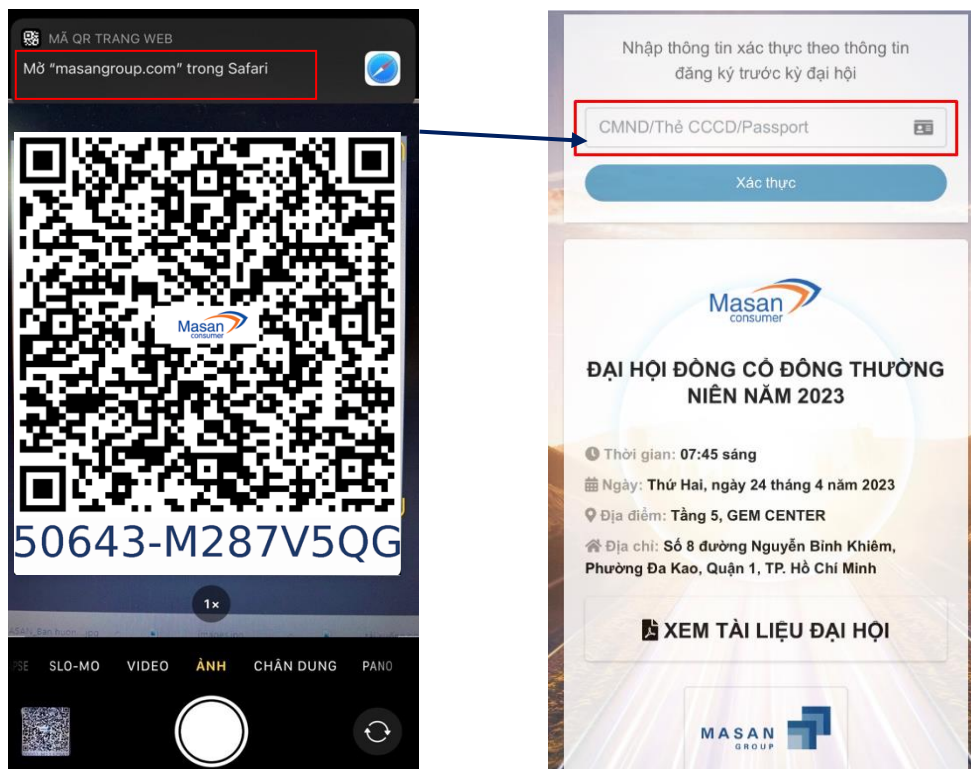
MÃ QR TRANG WEB
Mở "masangroup.com" trong Safari

Masan consumer

50643-M287V5QG

1×

PSE SLO-MO VIDEO ẢNH CHÂN DUNG PANO

Nhập thông tin xác thực theo thông tin đăng ký trước kỳ đại hội

CMND/Thẻ CCCD/Passport

Xác thực

Masan consumer

ĐẠI HỘI ĐỒNG CỔ ĐÔNG THƯỜNG NIÊN NĂM 2023

Thời gian: 07:45 sáng
Ngày: Thứ Hai, ngày 24 tháng 4 năm 2023
Địa điểm: Tầng 5, GEM CENTER
Địa chỉ: Số 8 đường Nguyễn Bỉnh Khiêm, Phường Đa Kao, Quận 1, TP. Hồ Chí Minh

XEM TÀI LIỆU ĐẠI HỘI

MASAN GROUP